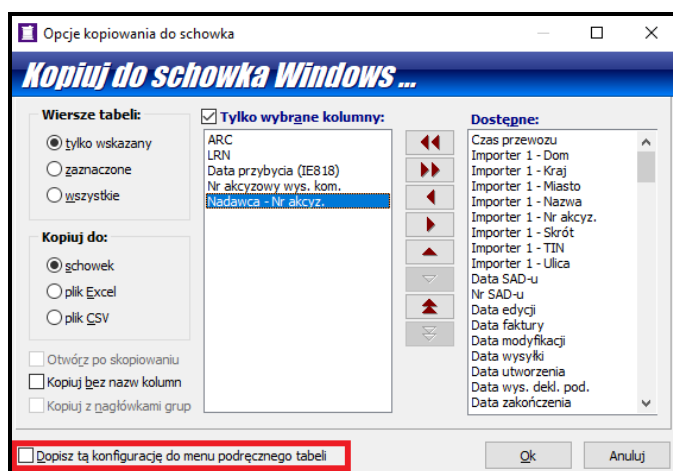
Opcje kopiowania do schowka

Kopiuj do schowka Windows ...

Wiersze tabeli:

tylko wskazany

zaznaczone

wszystkie

Kopiuj do:

schowek

plik Excel

plik CSV

Otwórz po skopiowaniu

Kopiuj bez nazw kolumn

Kopiuj z nagłówkami grup

Tylko wybrane kolumny:

ARC
LRN
Data przybycia (IE818)
Nr akcyzowy wys. kom.
Nadawca - Nr akcyz.

Dostępne:

Czas przewozu
Importer 1 - Dom
Importer 1 - Kraj
Importer 1 - Miasto
Importer 1 - Nazwa
Importer 1 - Nr akcyz.
Importer 1 - Skrót
Importer 1 - TIN
Importer 1 - Ulica
Data SAD-u
Nr SAD-u
Data edycji
Data faktury
Data modyfikacji
Data wysyłki
Data utworzenia
Data wys. dekl. pod.
Data zakończenia

Dopisz tą konfigurację do menu podręcznego tabeli

Ok

Anuluj